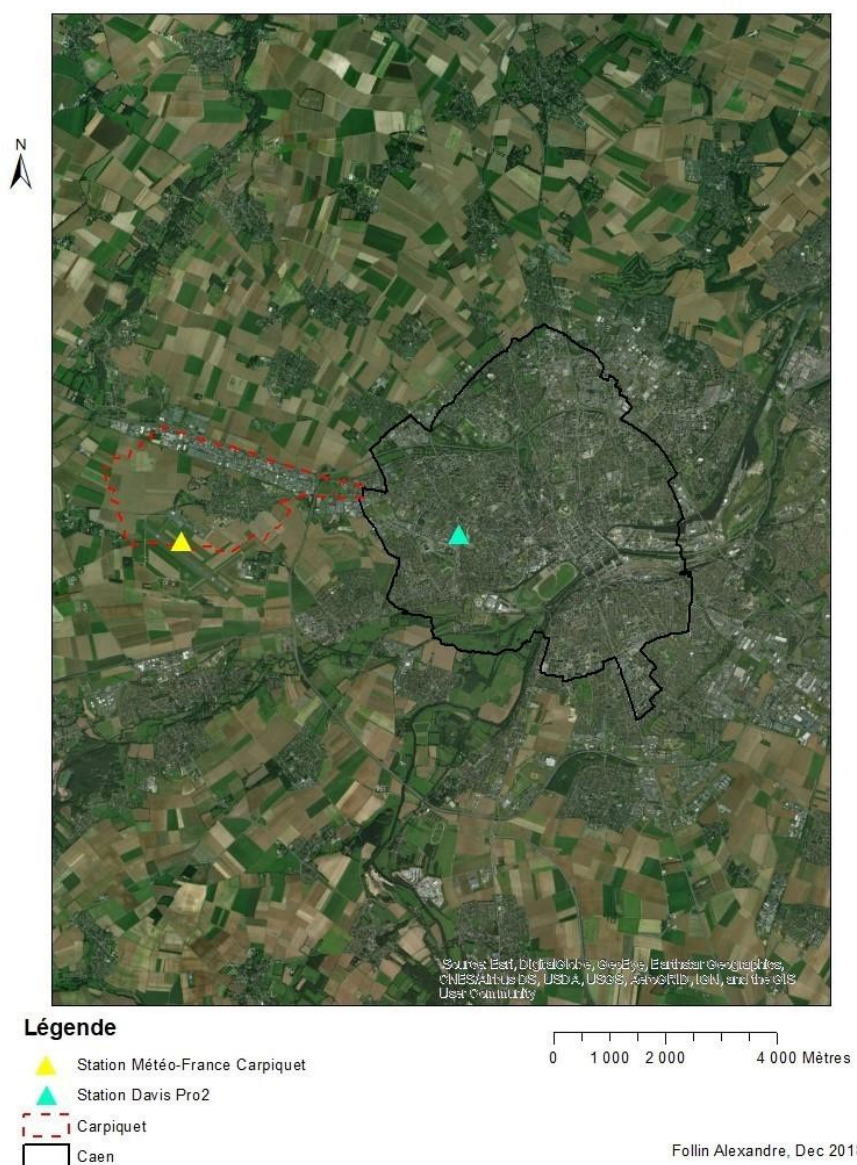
N

Source: Esri, DigitalGlobe, GeoEye, Earthstar Geographics, CNES/Airbus DS, USDA, USGS, AeroGRID, IGN, and the GIS User Community

Légende

Station Météo-France Carpiquet

Station Davis Pro2

Carpiquet

Caen

0 1 000 2 000 4 000 Mètres

Follin Alexandre, Dec 201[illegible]